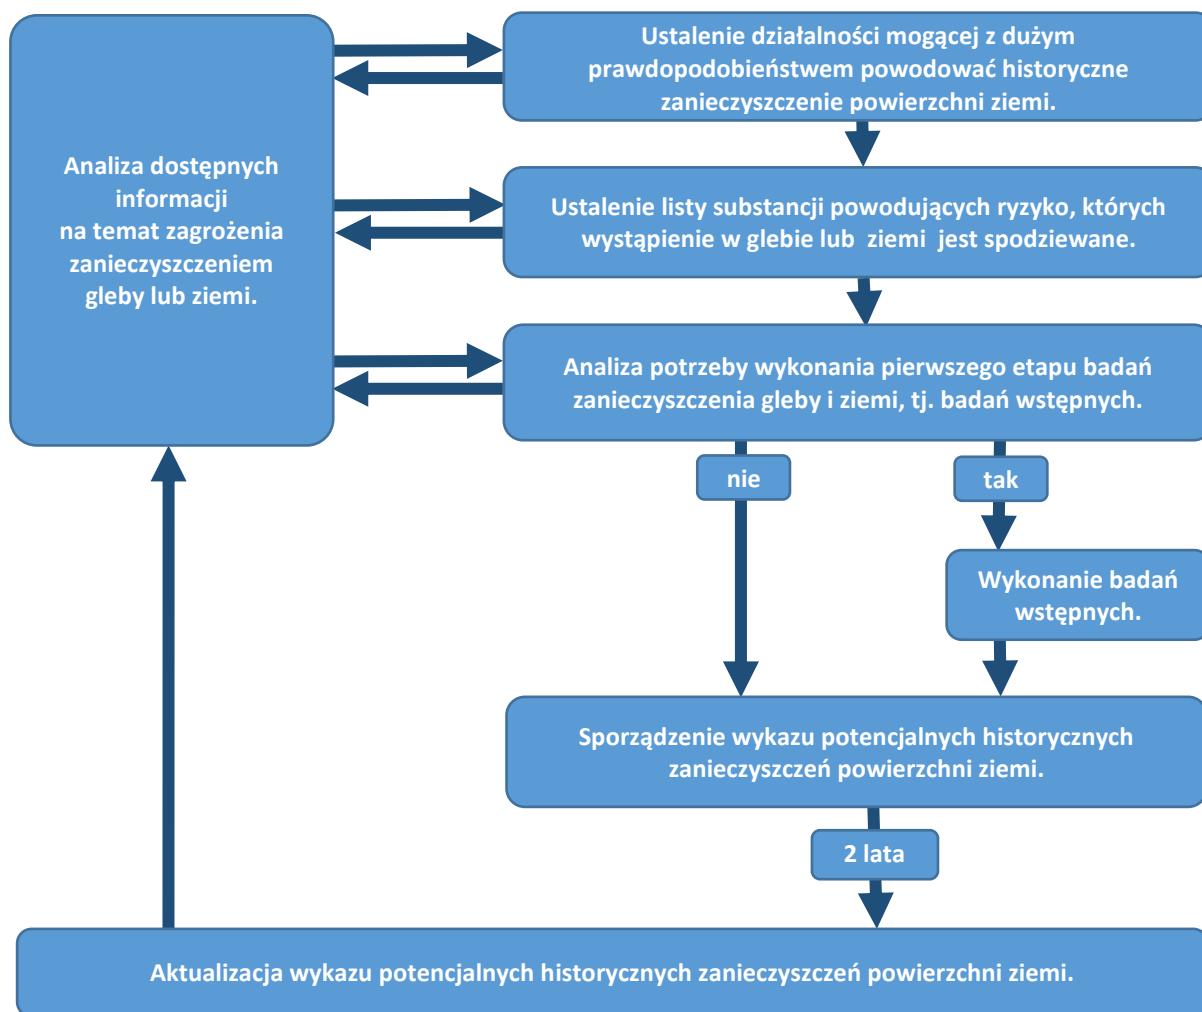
Analiza dostępnych informacji na temat zagrożenia zanieczyszczeniem gleby lub ziemi.

Ustalenie działalności mogącej z dużym prawdopodobieństwem powodować historyczne zanieczyszczenie powierzchni ziemi.

Ustalenie listy substancji powodujących ryzyko, których wystąpienie w glebie lub ziemi jest spodziewane.

Analiza potrzeby wykonania pierwszego etapu badań zanieczyszczenia gleby i ziemi, tj. badań wstępnych.

nie

tak

Wykonanie badań wstępnych.

Sporządzenie wykazu potencjalnych historycznych zanieczyszczeń powierzchni ziemi.

2 lata

Aktualizacja wykazu potencjalnych historycznych zanieczyszczeń powierzchni ziemi.